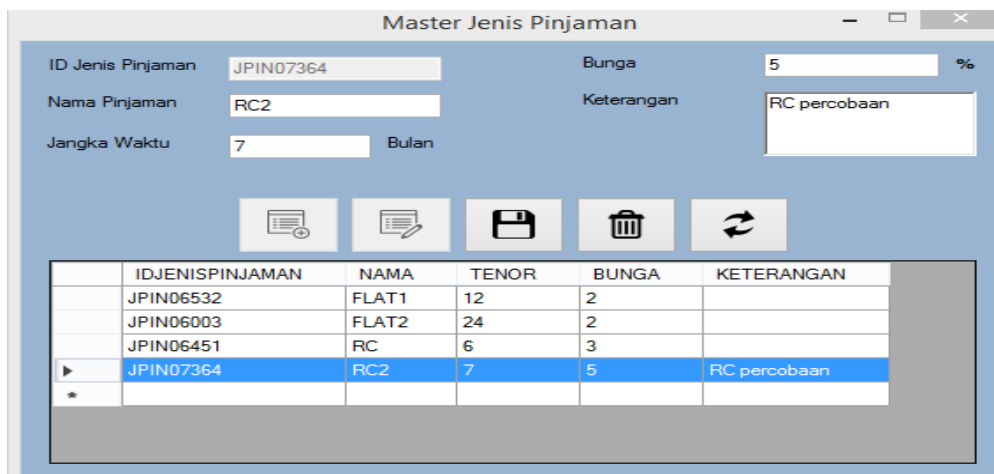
Master Jenis Pinjaman

ID Jenis Pinjaman JPIN07364

Nama Pinjaman RC2

Jangka Waktu 7 Bulan

Bunga 5 %

Keterangan RC percobaan

| | IDJENISPINJAMAN | NAMA | TENOR | BUNGA | KETERANGAN |
|---|---|---|---|---|---|
| | JPIN06532 | FLAT1 | 12 | 2 | |
| | JPIN06003 | FLAT2 | 24 | 2 | |
| | JPIN06451 | RC | 6 | 3 | |
| ▶ | JPIN07364 | RC2 | 7 | 5 | RC percobaan |
| * | | | | | |